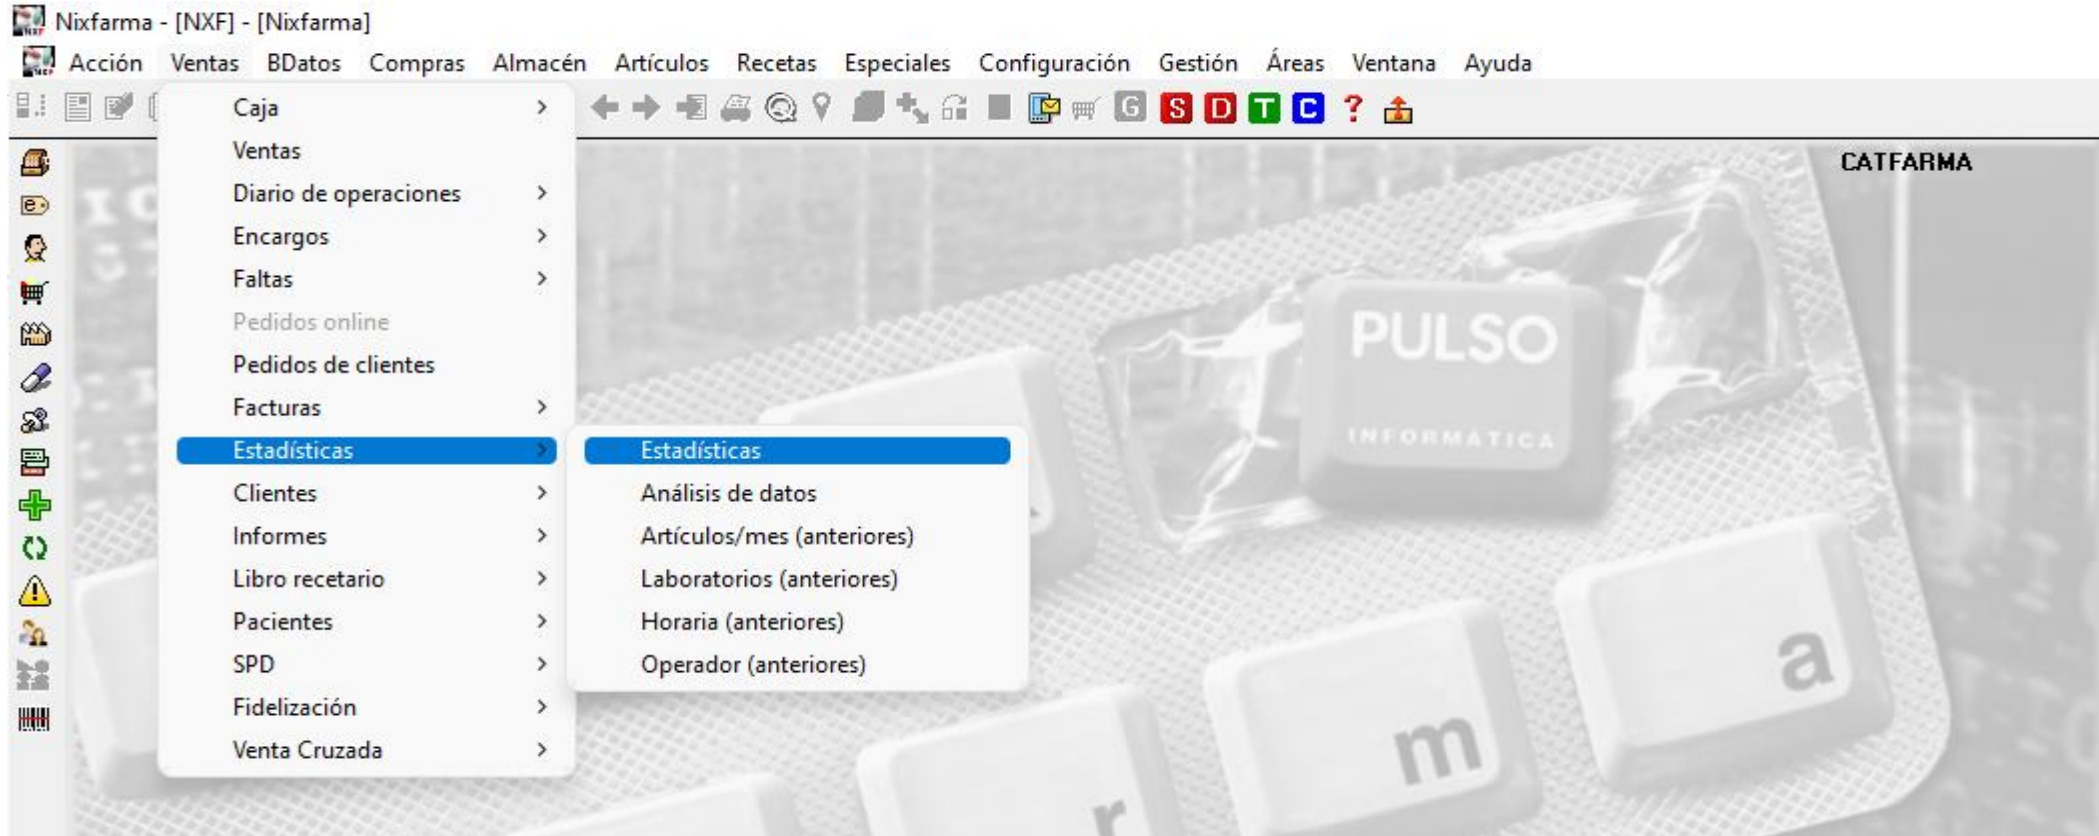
Nixfarma - [NXF] - [Nixfarma]

Acción Ventas BDatos Compras Almacén Artículos Recetas Especiales Configuración Gestión Áreas Ventana Ayuda

G S D T C ?

CATFARMA

Caja
Ventas
Diario de operaciones
Encargos
Faltas
Pedidos online
Pedidos de clientes
Facturas
Estadísticas
Clientes
Informes
Libro recetario
Pacientes
SPD
Fidelización
Venta Cruzada

Estadísticas
Análisis de datos
Artículos/mes (anteriores)
Laboratorios (anteriores)
Horaria (anteriores)
Operador (anteriores)

PULSO
INFORMATICA

a
m
r